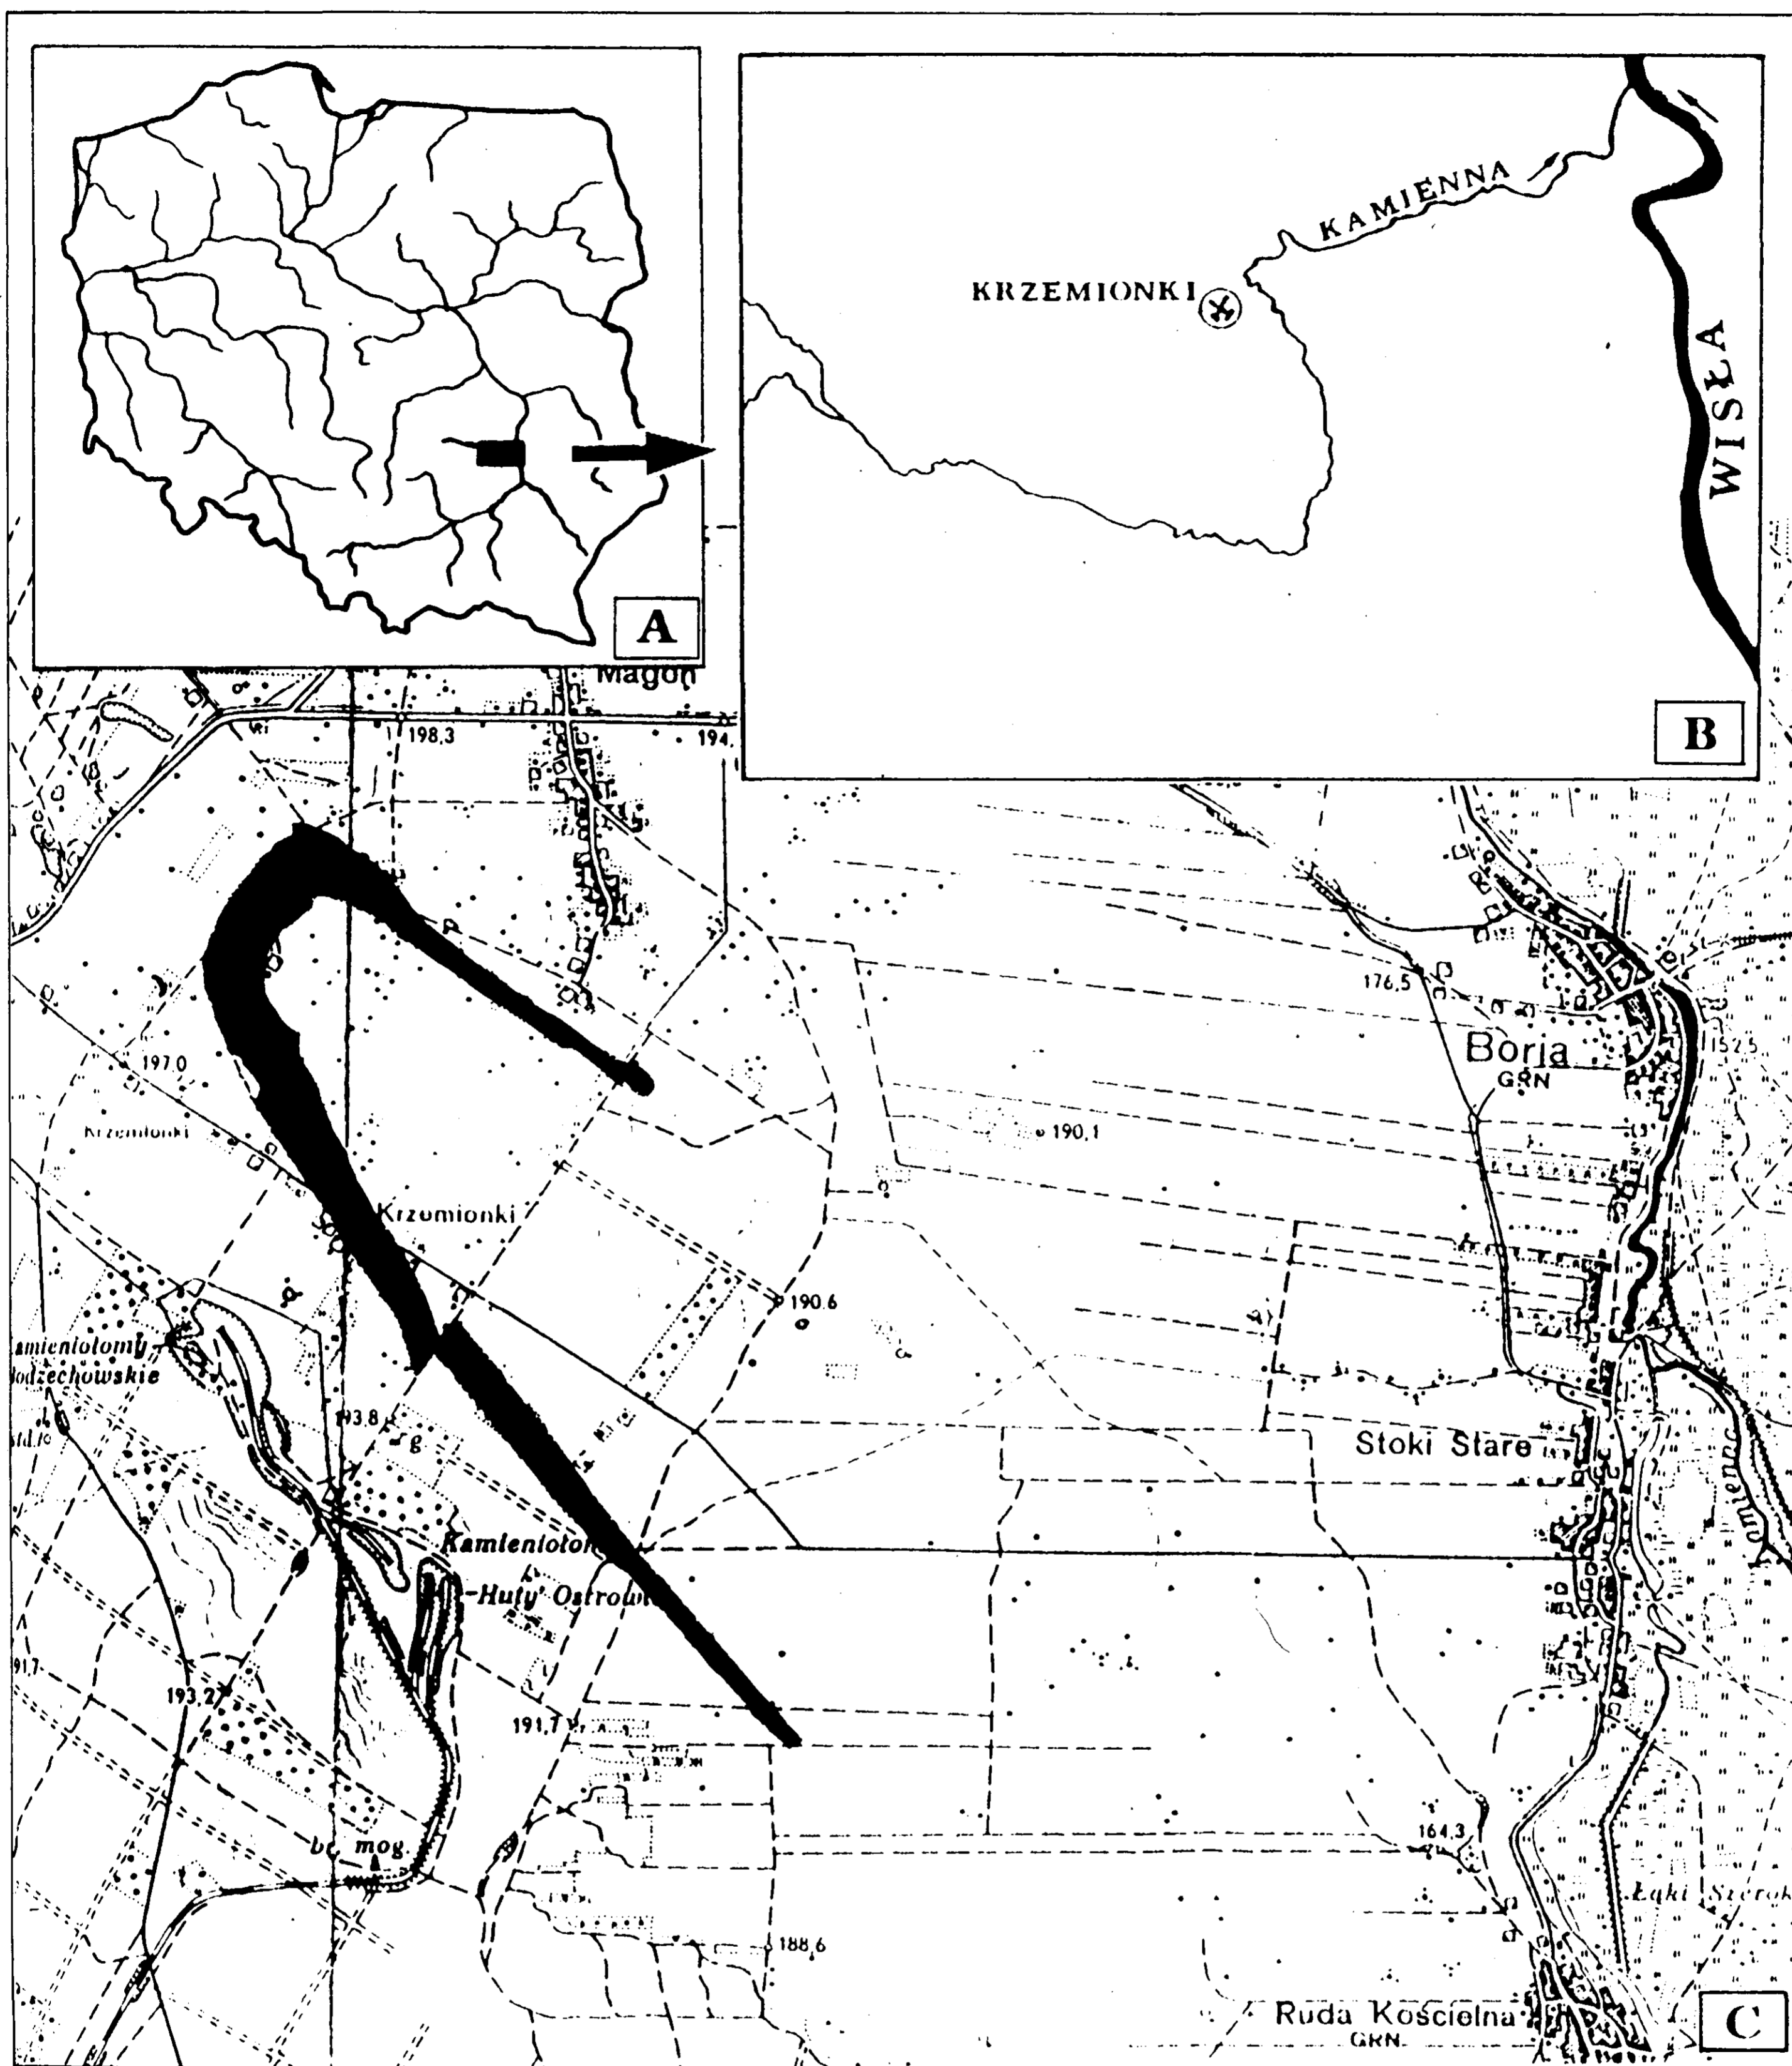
A

KRZEMIONKI

KAMIENNA

WISŁA

B

Magoń

198,3

194,

197,0

Krzemionki

Krzemionki

176,5

Borja
GRN

152,5

190,1

190,6

Kamieniołomy
Bodzechowskie

193,8

Kamieniołom
Huty Ostrowiec

Stoki Stare

Kamienna

191,7

193,2

191,7

bz mog

164,3

188,6

Łąki Szerok

Ruda Kościelna
GRN

C